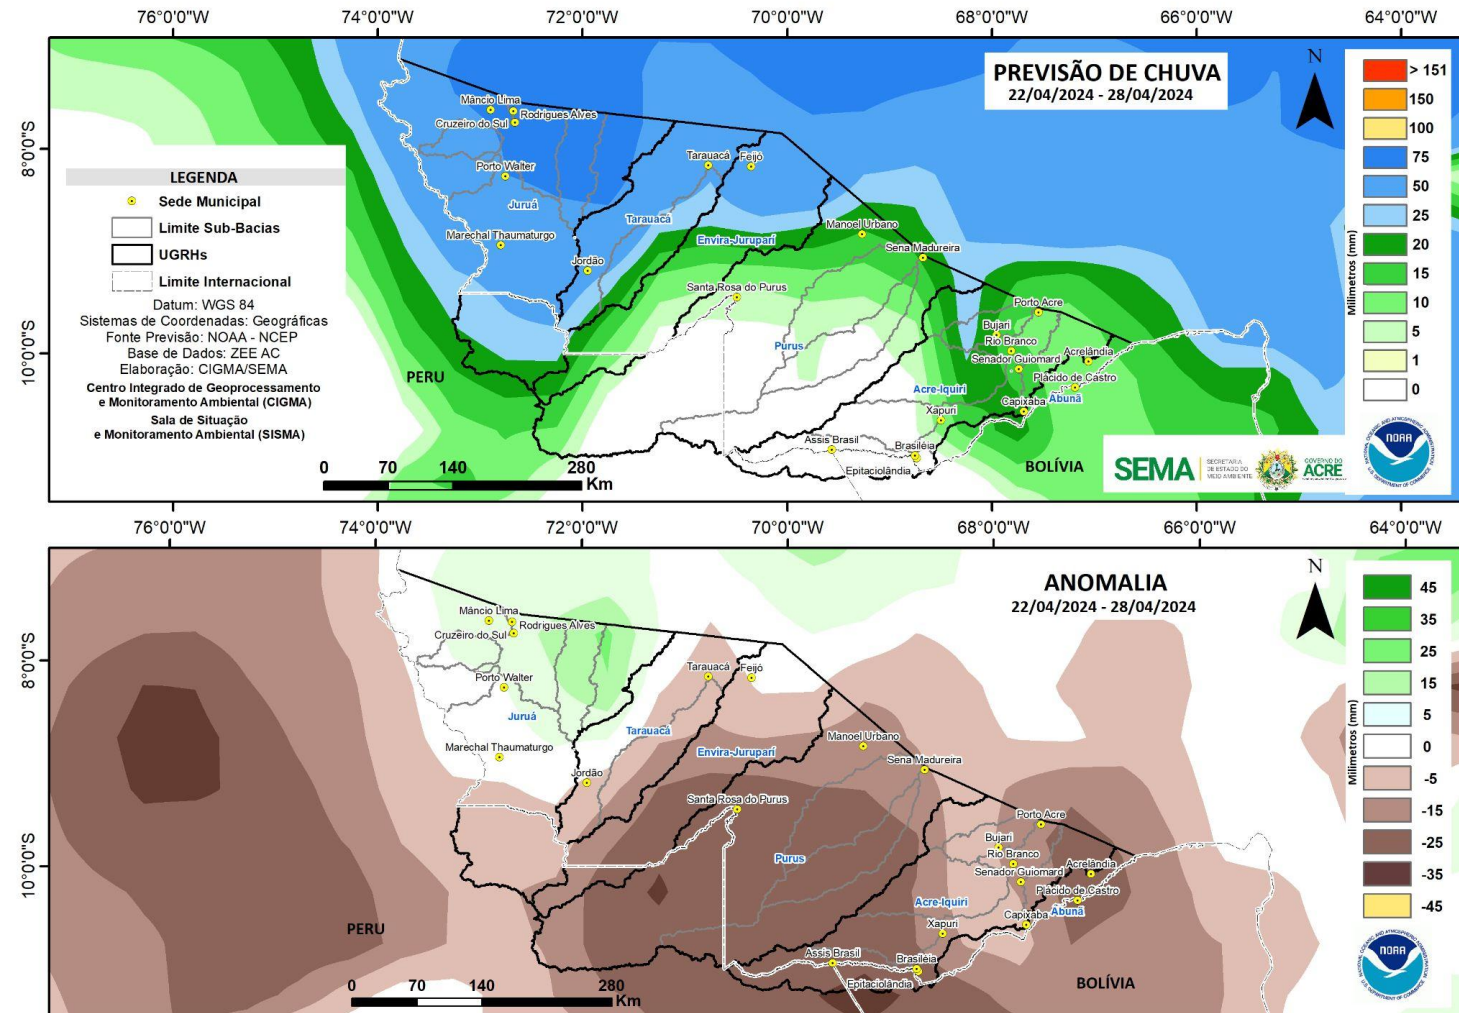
76°0'0"W 74°0'0"W 72°0'0"W 70°0'0"W 68°0'0"W 66°0'0"W 64°0'0"W

PREVISÃO DE CHUVA
22/04/2024 - 28/04/2024

N

> 151
150
100
75
50
25
20
15
10
5
1
0

Milímetros (mm)

8°0'0"S
10°0'0"S

LEGENDA
Sede Municipal
Limite Sub-Bacias
UGRHs
Limite Internacional
Datum: WGS 84
Sistemas de Coordenadas: Geográficas
Fonte Previsão: NOAA - NCEP
Base de Dados: ZEE AC
Elaboração: CIGMA/SEMA
Centro Integrado de Geoprocessamento e Monitoramento Ambiental (CIGMA)
Sala de Situação e Monitoramento Ambiental (SISMA)

0 70 140 280 Km

Mâncio Lima
Rodrigues Alves
Cruzeiro do Sul
Porto Walter
Juruá
Tarauacá
Feijó
Tarauacá
Marechal Thaumaturgo
Envira-Jurupari
Manoel Urbano
Sena Madureira
Jordão
Santa Rosa do Purus
Purus
Porto Acre
Bujari
Rio Branco
Senador Guiomard
Acrelândia
Plácido de Castro
Acre-Iquiri
Xapuri
Capixaba
Abunã
Assis Brasil
Brasiléia
Epitaciolândia
PERU
BOLÍVIA

SEMA SECRETARIA DE ESTADO DO MEIO AMBIENTE
GOVERNO DO ACRE
NOAA

76°0'0"W 74°0'0"W 72°0'0"W 70°0'0"W 68°0'0"W 66°0'0"W 64°0'0"W

ANOMALIA
22/04/2024 - 28/04/2024

N

45
35
25
15
5
0
-5
-15
-25
-35
-45

Milímetros (mm)

8°0'0"S
10°0'0"S

Mâncio Lima
Rodrigues Alves
Cruzeiro do Sul
Porto Walter
Juruá
Tarauacá
Feijó
Tarauacá
Marechal Thaumaturgo
Envira-Jurupari
Manoel Urbano
Sena Madureira
Jordão
Santa Rosa do Purus
Purus
Porto Acre
Bujari
Rio Branco
Senador Guiomard
Acrelândia
Plácido de Castro
Acre-Iquiri
Xapuri
Capixaba
Abunã
Assis Brasil
Brasiléia
Epitaciolândia
PERU
BOLÍVIA

0 70 140 280 Km

NOAA